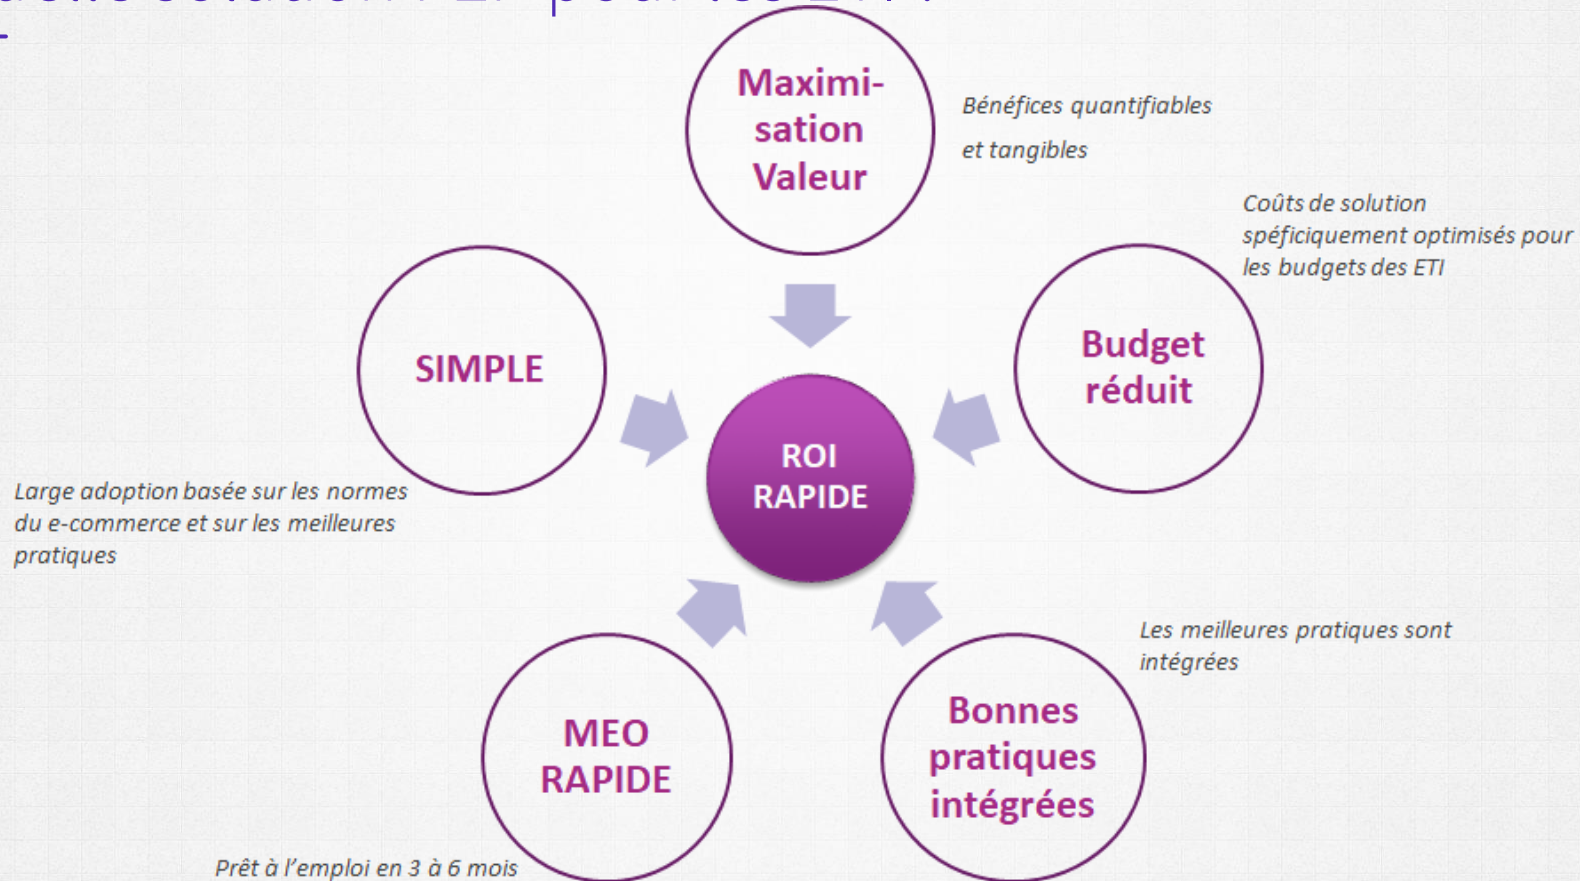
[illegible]

Maximisation Valeur

Bénéfices quantifiables et tangibles

Coûts de solution spéficiquement optimisés pour les budgets des ETI

SIMPLE

Budget réduit

ROI RAPIDE

Large adoption basée sur les normes du e-commerce et sur les meilleures pratiques

Les meilleures pratiques sont intégrées

MEO RAPIDE

Bonnes pratiques intégrées

Prêt à l'emploi en 3 à 6 mois